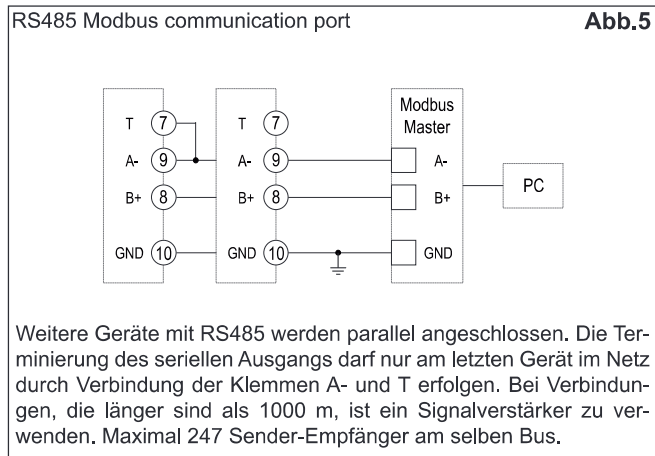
RS485 Modbus communication port

Abb.5

T 7
A- 9
B+ 8
GND 10

T 7
A- 9
B+ 8
GND 10

Modbus Master
A-
B+
GND

PC

Weitere Geräte mit RS485 werden parallel angeschlossen. Die Terminierung des seriellen Ausgangs darf nur am letzten Gerät im Netz durch Verbindung der Klemmen A- und T erfolgen. Bei Verbindungen, die länger sind als 1000 m, ist ein Signalverstärker zu verwenden. Maximal 247 Sender-Empfänger am selben Bus.